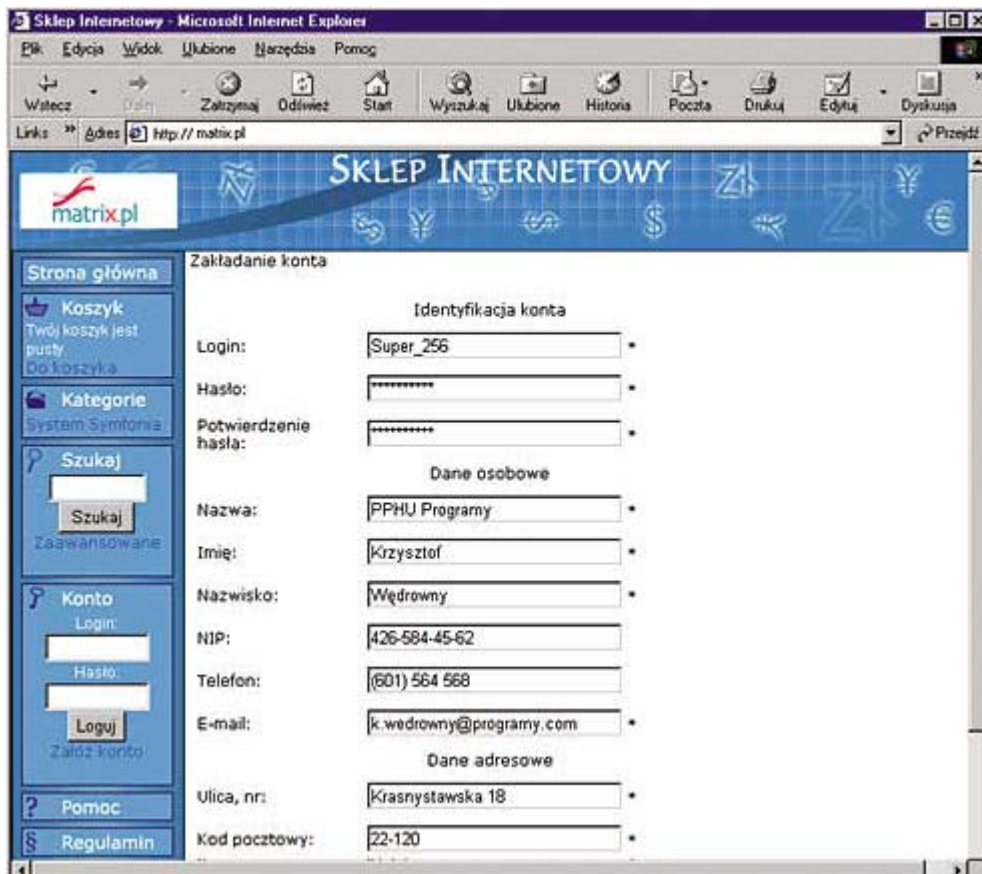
Sklep Internetowy - Microsoft Internet Explorer

Plik Edycja Widok Ulubione Narzędzia Pomoc

Wstecz Dalej Zatrzymaj Odśwież Start Wyszukaj Ulubione Historia Poczta Drukuj Edytuj Dyskusja

Links » Adres http:// matrix.pl Przejdź

matrix.pl

SKLEP INTERNETOWY

Strona główna

Koszyk
Twój koszyk jest pusty
Do koszyka

Kategorie
System Symfonia

Szukaj
Szukaj
Zaawansowane

Konto
Login:
Hasło:
Loguj
Załóż konto

Pomoc

Regulamin

Zakładanie konta

Identyfikacja konta

Login: Super_256 *

Hasło: *********** *

Potwierdzenie hasła: *********** *

Dane osobowe

Nazwa: PPHU Programy *

Imię: Krzysztof *

Nazwisko: Wędrowny *

NIP: 426-584-45-62

Telefon: (601) 564 568

E-mail: k.wedrowny@programy.com *

Dane adresowe

Ulica, nr: Krasnystawska 18 *

Kod pocztowy: 22-120 *